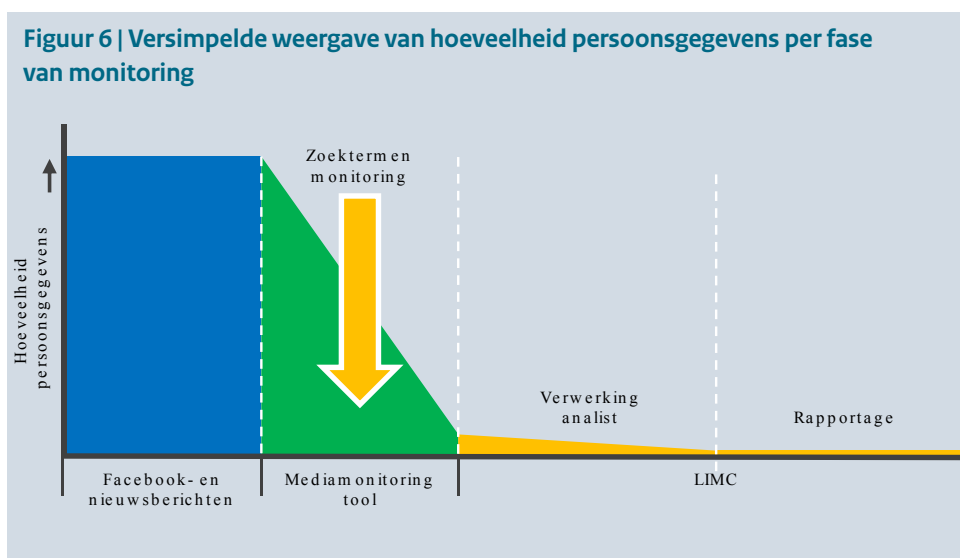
Figuur 6 | Versimpelde weergave van hoeveelheid persoonsgegevens per fase van monitoring

Hoeveelheid persoonsgegevens

Zoektermen monitoring

Verwerking analist

Rapportage

Facebook- en nieuwsberichten

Mediamonitoring tool

LIMC